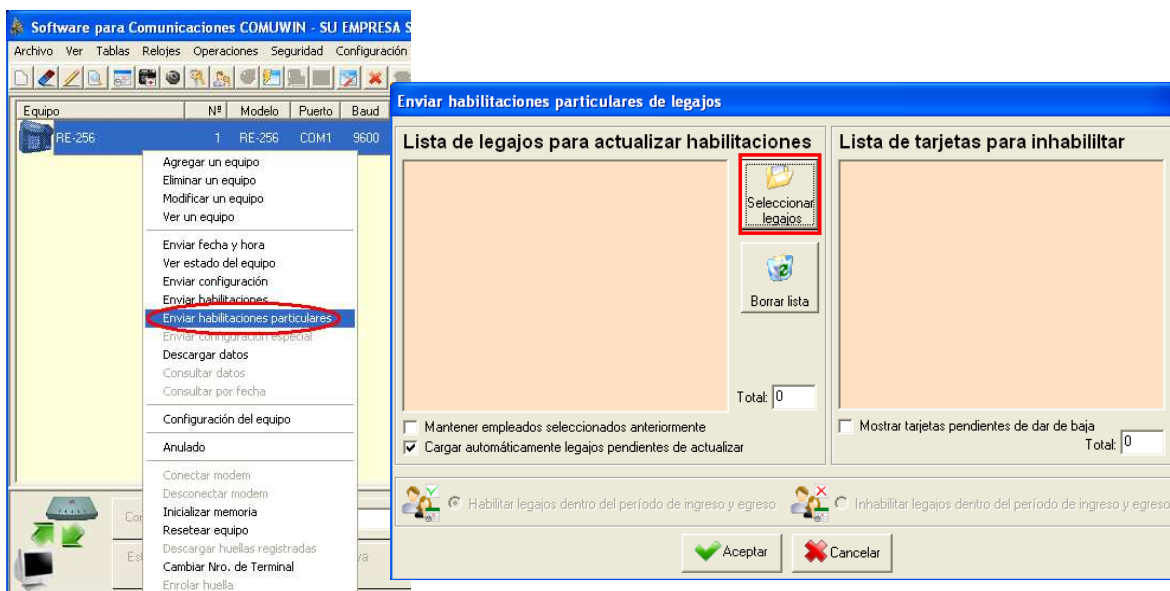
Software para Comunicaciones COMUWIN - SU EMPRESA S

Archivo Ver Tablas Relojes Operaciones Seguridad Configuración

| Equipo | Nº | Modelo | Puerto | Baud |
|---|---|---|---|---|
| RE-256 | 1 | RE-256 | COM1 | 9600 |

Agregar un equipo
Eliminar un equipo
Modificar un equipo
Ver un equipo
Enviar fecha y hora
Ver estado del equipo
Enviar configuración
Enviar habilitaciones
Enviar habilitaciones particulares
Enviar configuración especial
Descargar datos
Consultar datos
Consultar por fecha
Configuración del equipo
Anulado
Conectar modem
Desconectar modem
Inicializar memoria
Resetear equipo
Descargar huellas registradas
Cambiar Nro. de Terminal
Enrolar huella

Co
Es
va

Enviar habilitaciones particulares de legajos

Lista de legajos para actualizar habilitaciones

Seleccionar legajos

Borrar lista

Total: 0

Mantener empleados seleccionados anteriormente
Cargar automáticamente legajos pendientes de actualizar

Lista de tarjetas para inhabililtar

Mostrar tarjetas pendientes de dar de baja
Total: 0

Habilitar legajos dentro del período de ingreso y egreso
Inhabilitar legajos dentro del período de ingreso y egreso

Aceptar
Cancelar